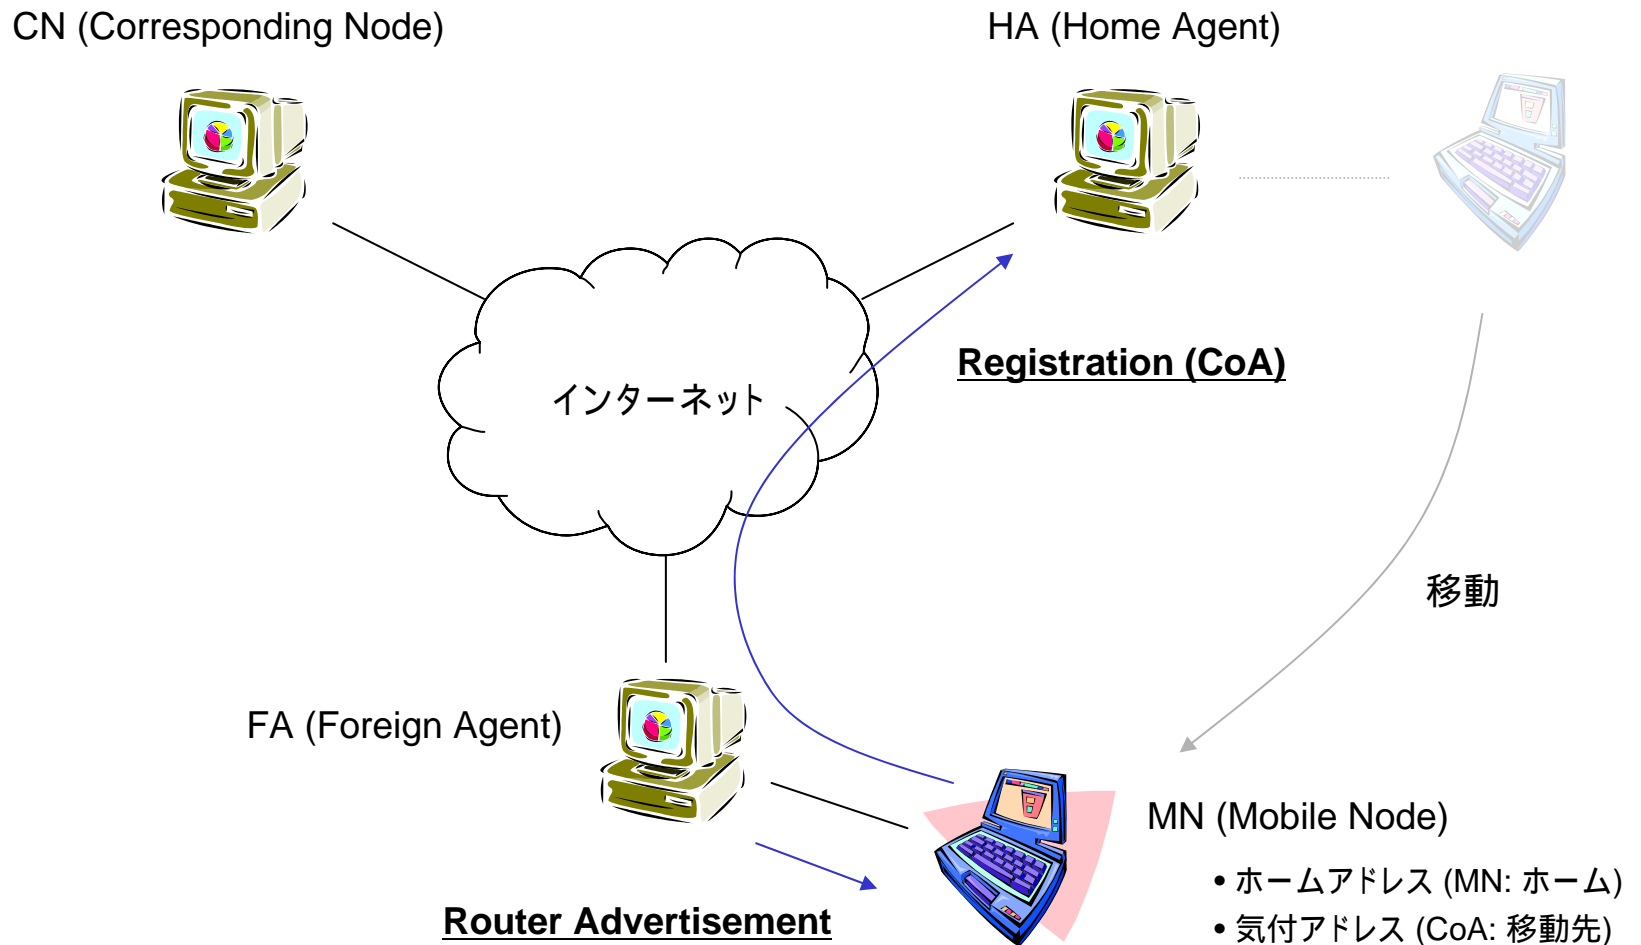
CN (Corresponding Node)

HA (Home Agent)

インターネット

Registration (CoA)

移動

FA (Foreign Agent)

MN (Mobile Node)

• ホームアドレス (MN: ホーム)
• 気付アドレス (CoA: 移動先)

Router Advertisement